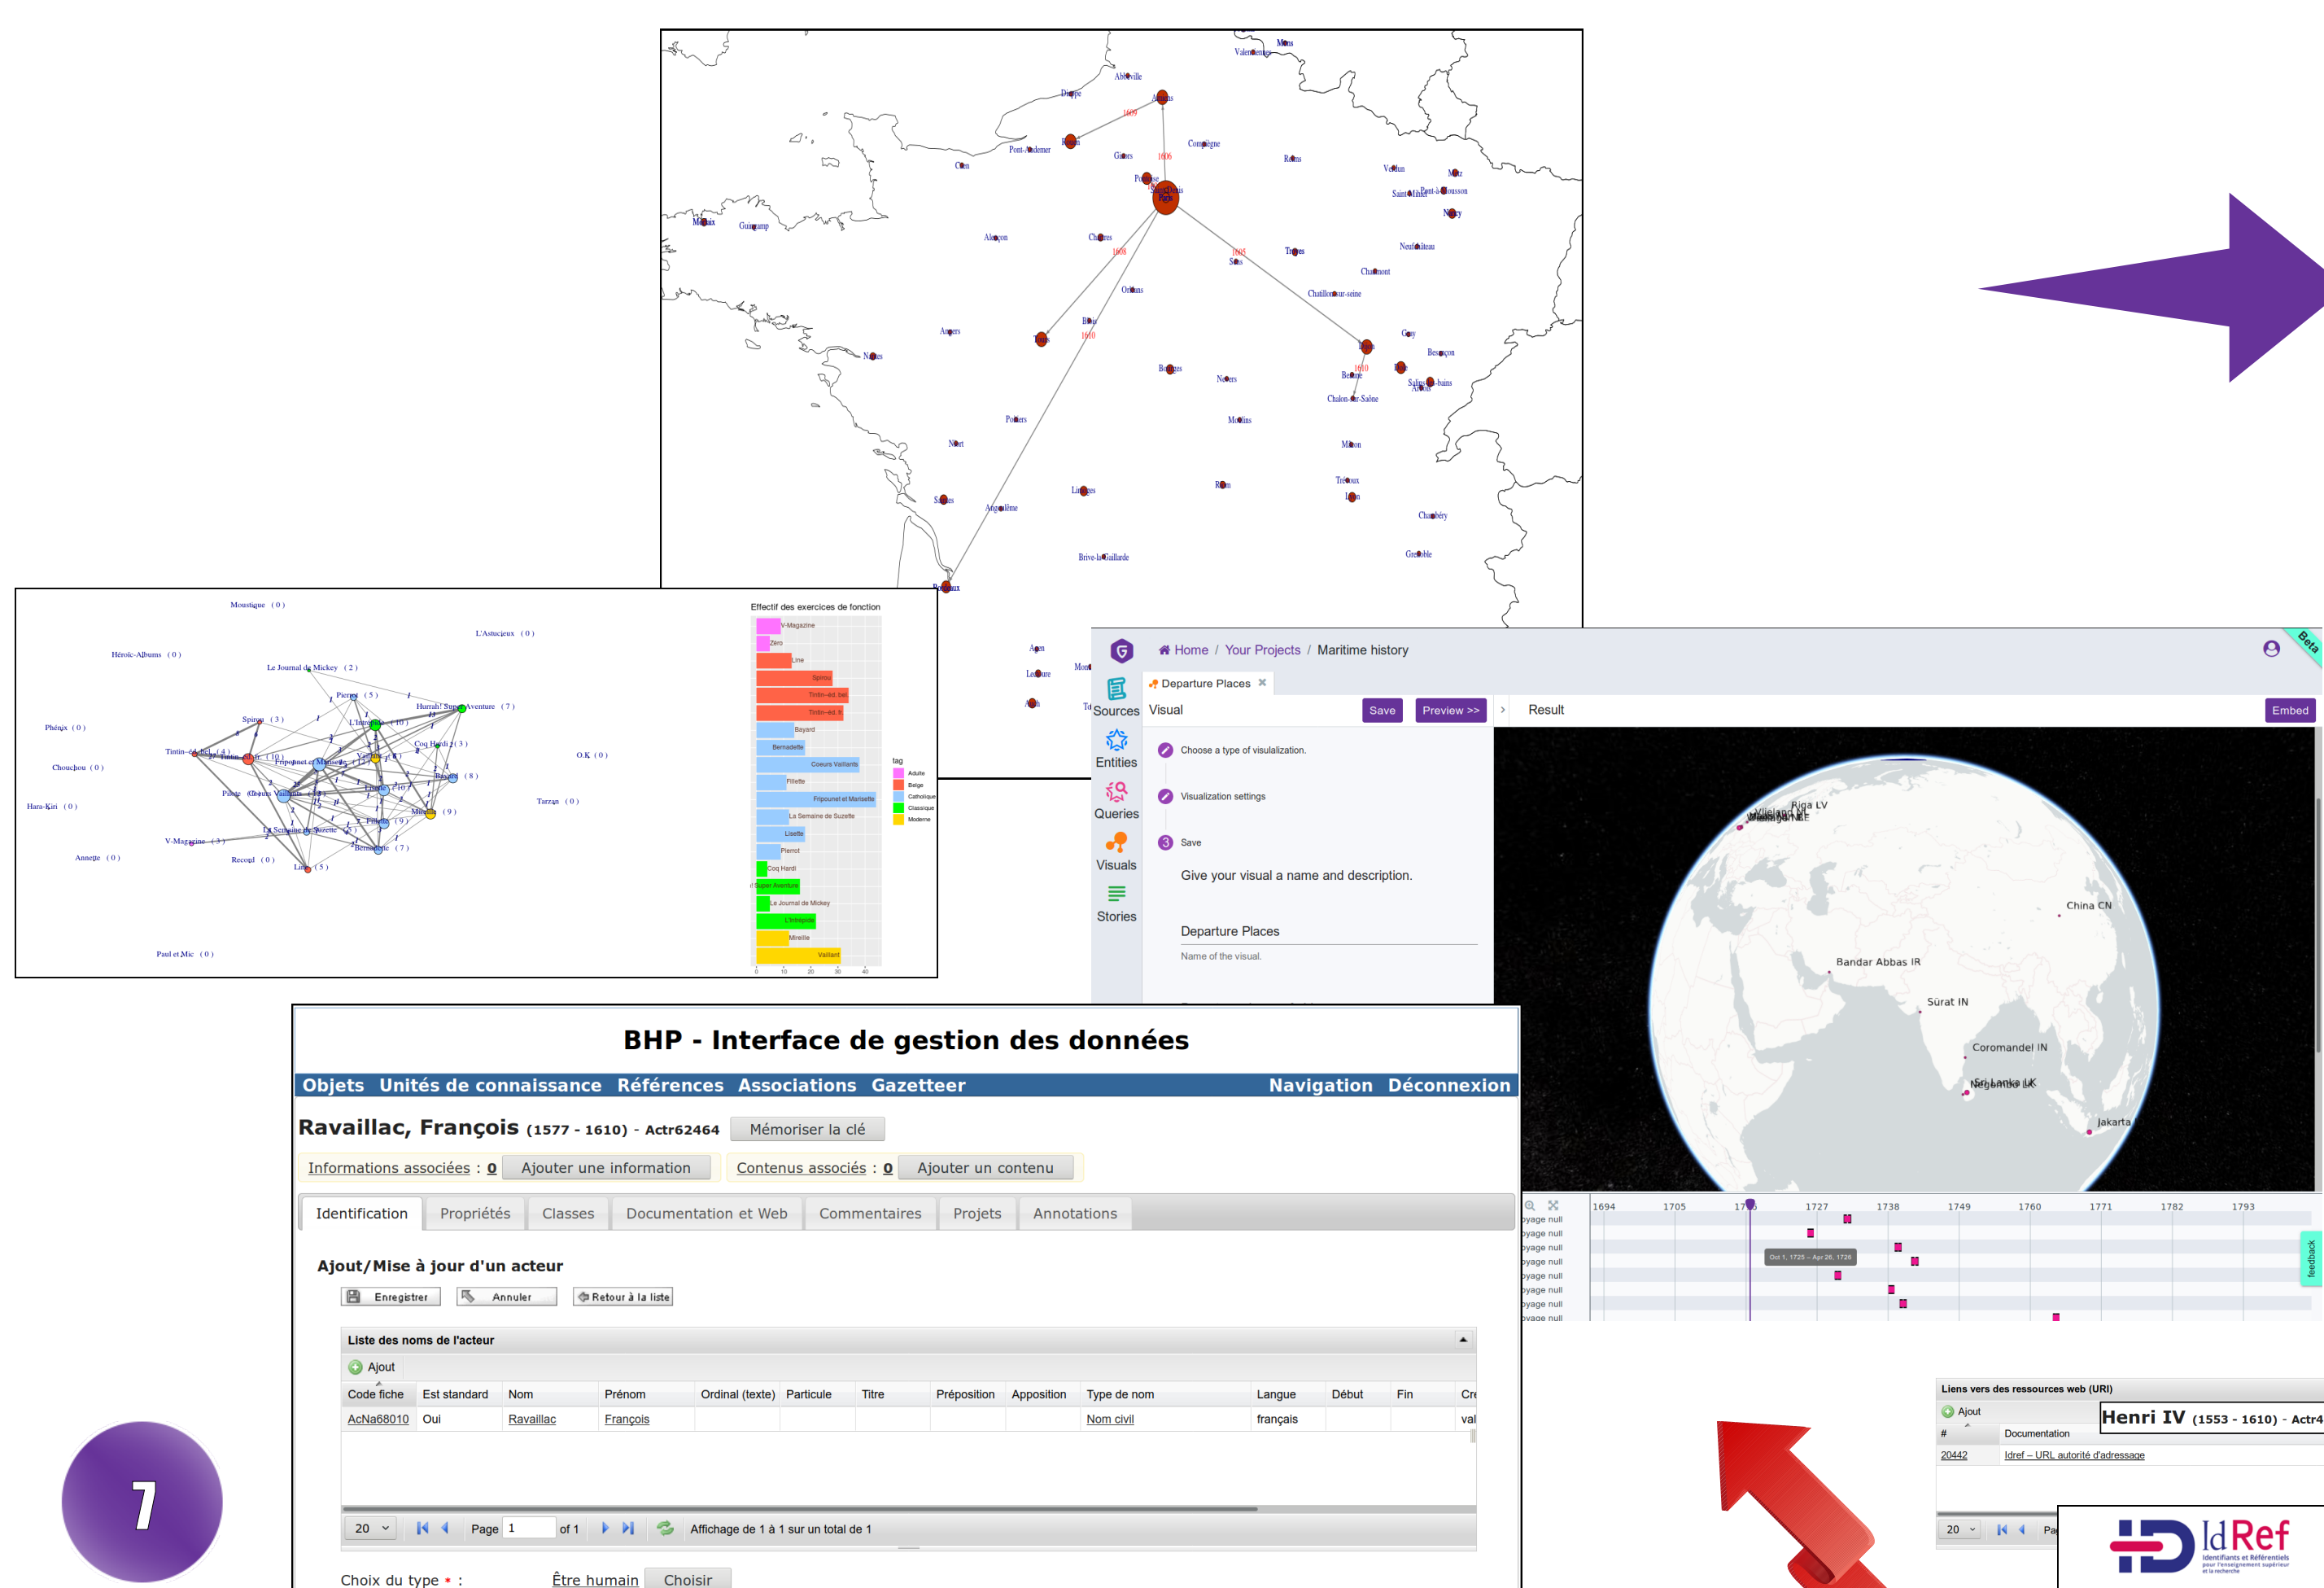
Mons
Valenciennes
Abbeville
Dieppe
Amiens
1609
Rouen
Pont-Audemer
Compiègne
Gisors
1606
Reims
Caen
Verdun
Metz
Pontoise
Saint-Denis
Paris
Saint-Mihiel
Pont-à-Mousson
Nancy
Morlaix
Guingamp
Alençon
Chartres
1608
1605
Sens
Troyes
Neufchâteau
Chaumont
Orléans
Châtillon-sur-seine
Blois
1610
Gray
Angers
Tours
Dijon
Besançon
Nantes
Bourges
Nevers
1610
Beaune
Dole
Salins-les-bains
Arbois
Chalon-sur-Saône
Poitiers
Moulins
Niort
Mâcon
Roanne
Trévoux
Lyon
Saintes
Angoulême
Limoges
Chambéry
Brive-la-Gaillarde
Grenoble
Bordeaux
Agen
Lectoure
Auch
Mont

Moustique (0)
L'Astucieux (0)
Héroïc-Albums (0)
Le Journal de Mickey (2)
Pierrot (5)
Hurrah! Super Aventure (7)
Spirou (3)
L'Intrépide (10)
Phénix (0)
Coq Hardi (3)
Tintin-éd. bel. (4)
Tintin-éd. fr. (10)
Fripounet et Marisette (12)
Vaillant (8)
O.K (0)
Chouchou (0)
Bayard (8)
Pilote (0)
Coeurs Vaillants (12)
Lisette (10)
Hara-Kiri (0)
Tarzan (0)
Mireille (9)
Fillette (9)
La Semaine de Suzette (5)
V-Magazine (3)
Bernadette (7)
Annette (0)
Record (0)
Line (5)
Paul et Mic (0)

Effectif des exercices de fonction
V-Magazine
Zéro
Line
Spirou
Tintin-éd. bel.
Tintin-éd. fr.
Bayard
Bernadette
Coeurs Vaillants
Fillette
Fripounet et Marisette
La Semaine de Suzette
Lisette
Pierrot
Coq Hardi
Super Aventure
Le Journal de Mickey
L'Intrépide
Mireille
Vaillant
0 10 20 30 40
tag
Adulte
Belge
Catholique
Classique
Moderne

Home / Your Projects / Maritime history
Beta
Departure Places
Sources
Visual
Save
Preview >>
Result
Embed
Entities
Choose a type of visualization.
Visualization settings
Queries
3 Save
Visuals
Give your visual a name and description.
Stories
Departure Places
Name of the visual.
Riga LV
Vlieland NL
China CN
Bandar Abbas IR
Surat IN
Coromandel IN
Sri Lanka LK
Jakarta
1694 1705 1716 1727 1738 1749 1760 1771 1782 1793
yage null
yage null
yage null
yage null
yage null
yage null
yage null
yage null
Oct 1, 1725 – Apr 26, 1726
feedback

BHP - Interface de gestion des données
Objets Unités de connaissance Références Associations Gazetteer Navigation Déconnexion
Ravaillac, François (1577 - 1610) - Actr62464 Mémoriser la clé
Informations associées : 0 Ajouter une information Contenus associés : 0 Ajouter un contenu
Identification Propriétés Classes Documentation et Web Commentaires Projets Annotations
Ajout/Mise à jour d'un acteur
Enregistrer Annuler Retour à la liste
Liste des noms de l'acteur
Ajout

| Code fiche | Est standard | Nom | Prénom | Ordinal (texte) | Particule | Titre | Préposition | Apposition | Type de nom | Langue | Début | Fin | Cre |
|---|---|---|---|---|---|---|---|---|---|---|---|---|---|
| AcNa68010 | Oui | Ravaillac | François | | | | | | Nom civil | français | | | val |

20 Page 1 of 1 Affichage de 1 à 1 sur un total de 1
Choix du type * : Être humain Choisir

7

Liens vers des ressources web (URI)
Ajout
Henri IV (1553 - 1610) - Actr4
# Documentation
20442 Idref – URL autorité d'adressage
20 Pa
IdRef
Identifiants et Référentiels pour l'enseignement supérieur et la recherche